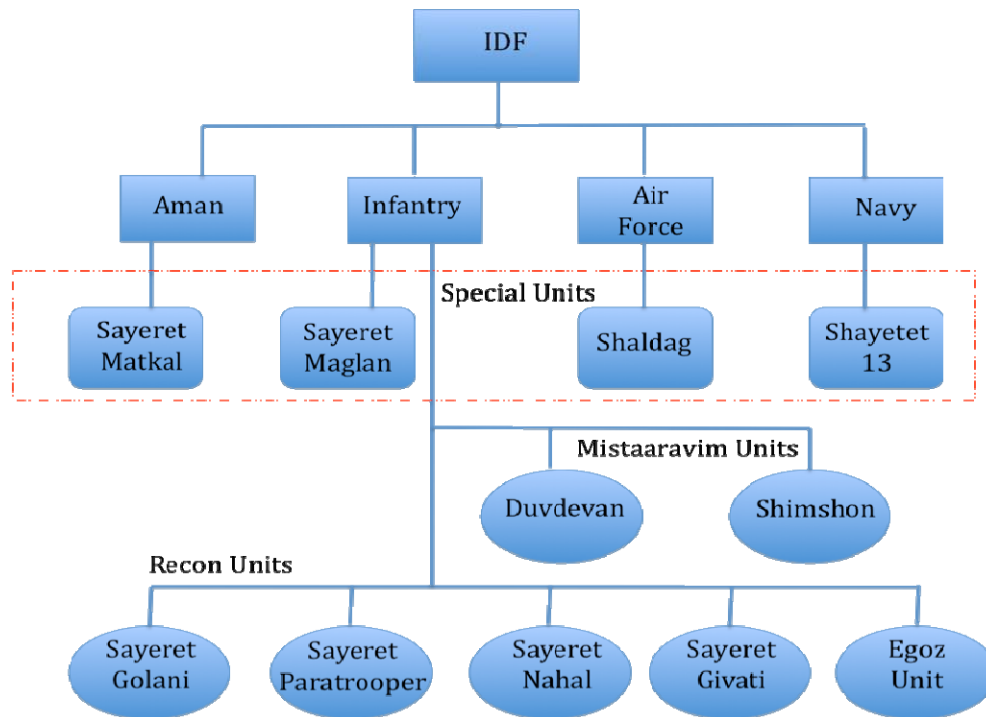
IDF

Aman

Infantry

Air Force

Navy

Special Units

Sayeret Matkal

Sayeret Maglan

Shaldag

Shayetet 13

Mistaaravim Units

Duvdevan

Shimshon

Recon Units

Sayeret Golani

Sayeret Paratrooper

Sayeret Nahal

Sayeret Givati

Egoz Unit